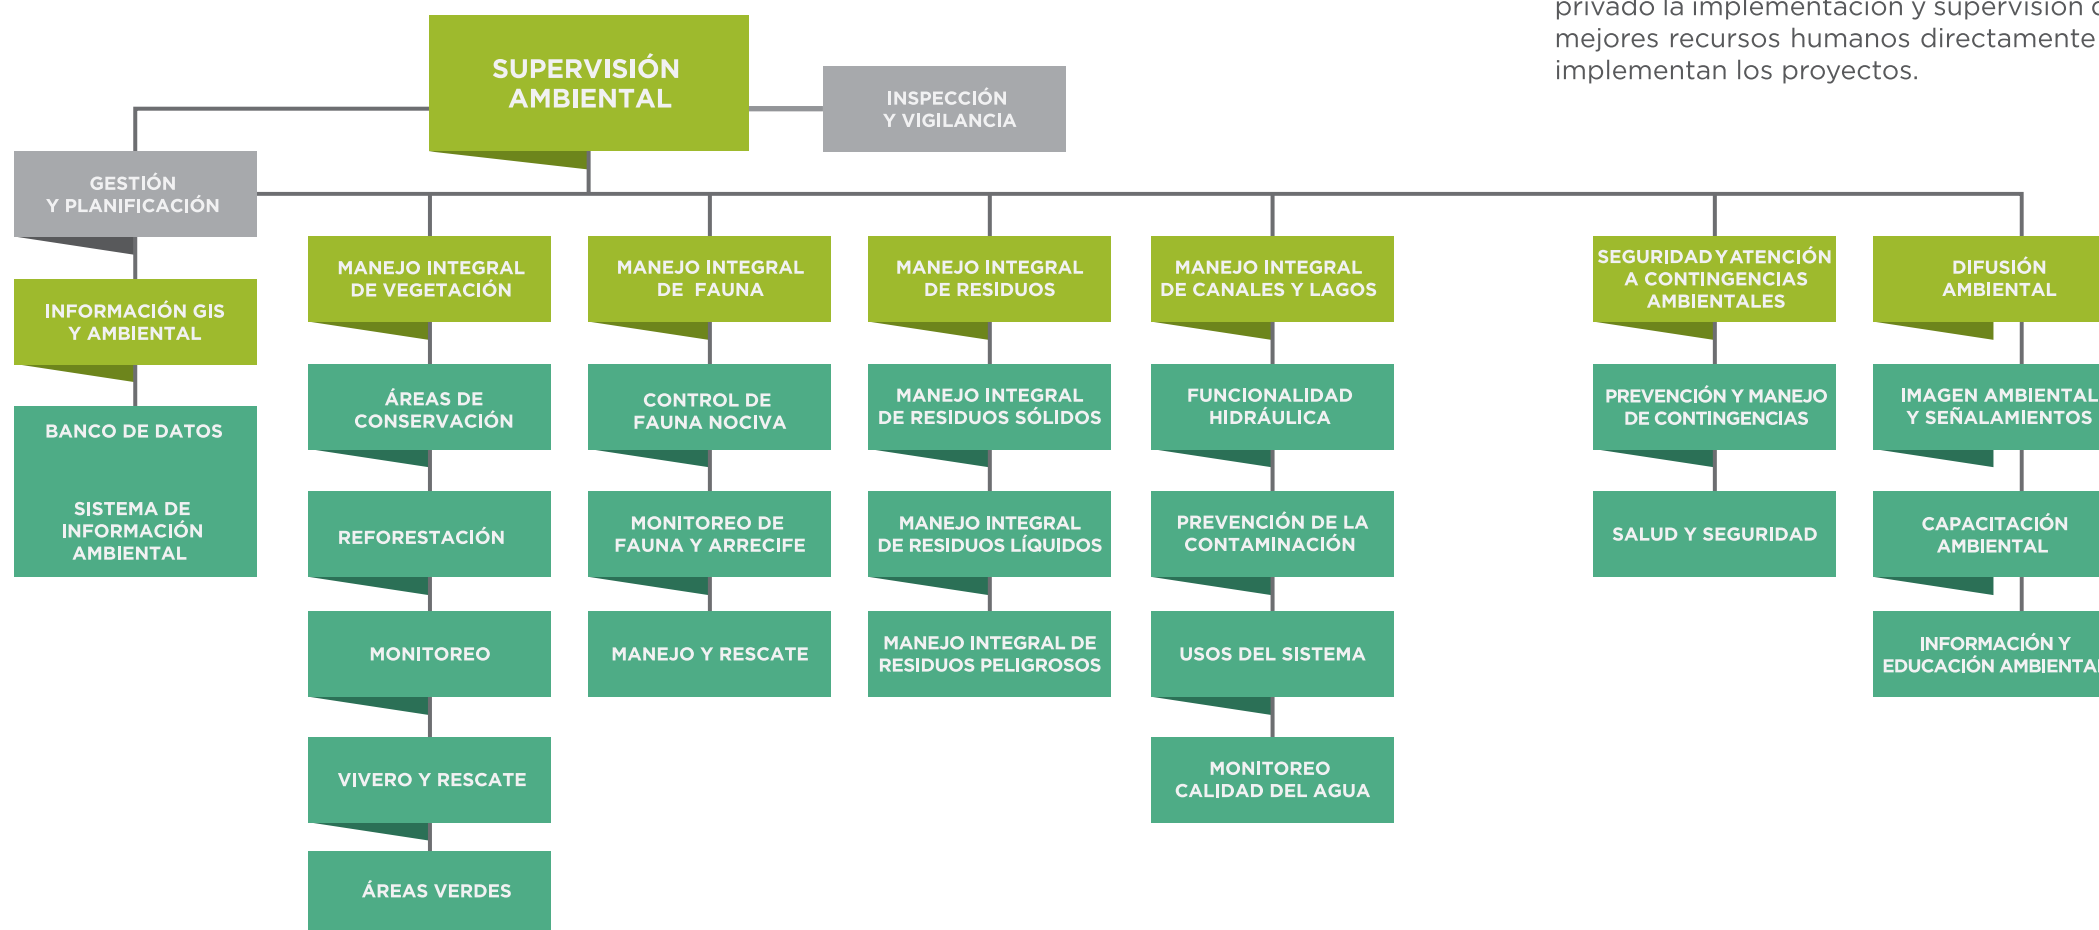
privado la implementación y supervisión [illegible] mejores recursos humanos directamente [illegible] implementan los proyectos.

SUPERVISIÓN AMBIENTAL

INSPECCIÓN Y VIGILANCIA

GESTIÓN Y PLANIFICACIÓN

INFORMACIÓN GIS Y AMBIENTAL

BANCO DE DATOS

SISTEMA DE INFORMACIÓN AMBIENTAL

MANEJO INTEGRAL DE VEGETACIÓN

ÁREAS DE CONSERVACIÓN

REFORESTACIÓN

MONITOREO

VIVERO Y RESCATE

ÁREAS VERDES

MANEJO INTEGRAL DE FAUNA

CONTROL DE FAUNA NOCIVA

MONITOREO DE FAUNA Y ARRECIFE

MANEJO Y RESCATE

MANEJO INTEGRAL DE RESIDUOS

MANEJO INTEGRAL DE RESIDUOS SÓLIDOS

MANEJO INTEGRAL DE RESIDUOS LÍQUIDOS

MANEJO INTEGRAL DE RESIDUOS PELIGROSOS

MANEJO INTEGRAL DE CANALES Y LAGOS

FUNCIONALIDAD HIDRÁULICA

PREVENCIÓN DE LA CONTAMINACIÓN

USOS DEL SISTEMA

MONITOREO CALIDAD DEL AGUA

SEGURIDAD Y ATENCIÓN A CONTINGENCIAS AMBIENTALES

PREVENCIÓN Y MANEJO DE CONTINGENCIAS

SALUD Y SEGURIDAD

DIFUSIÓN AMBIENTAL

IMAGEN AMBIENTAL Y SEÑALAMIENTOS

CAPACITACIÓN AMBIENTAL

INFORMACIÓN Y EDUCACIÓN AMBIENTA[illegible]